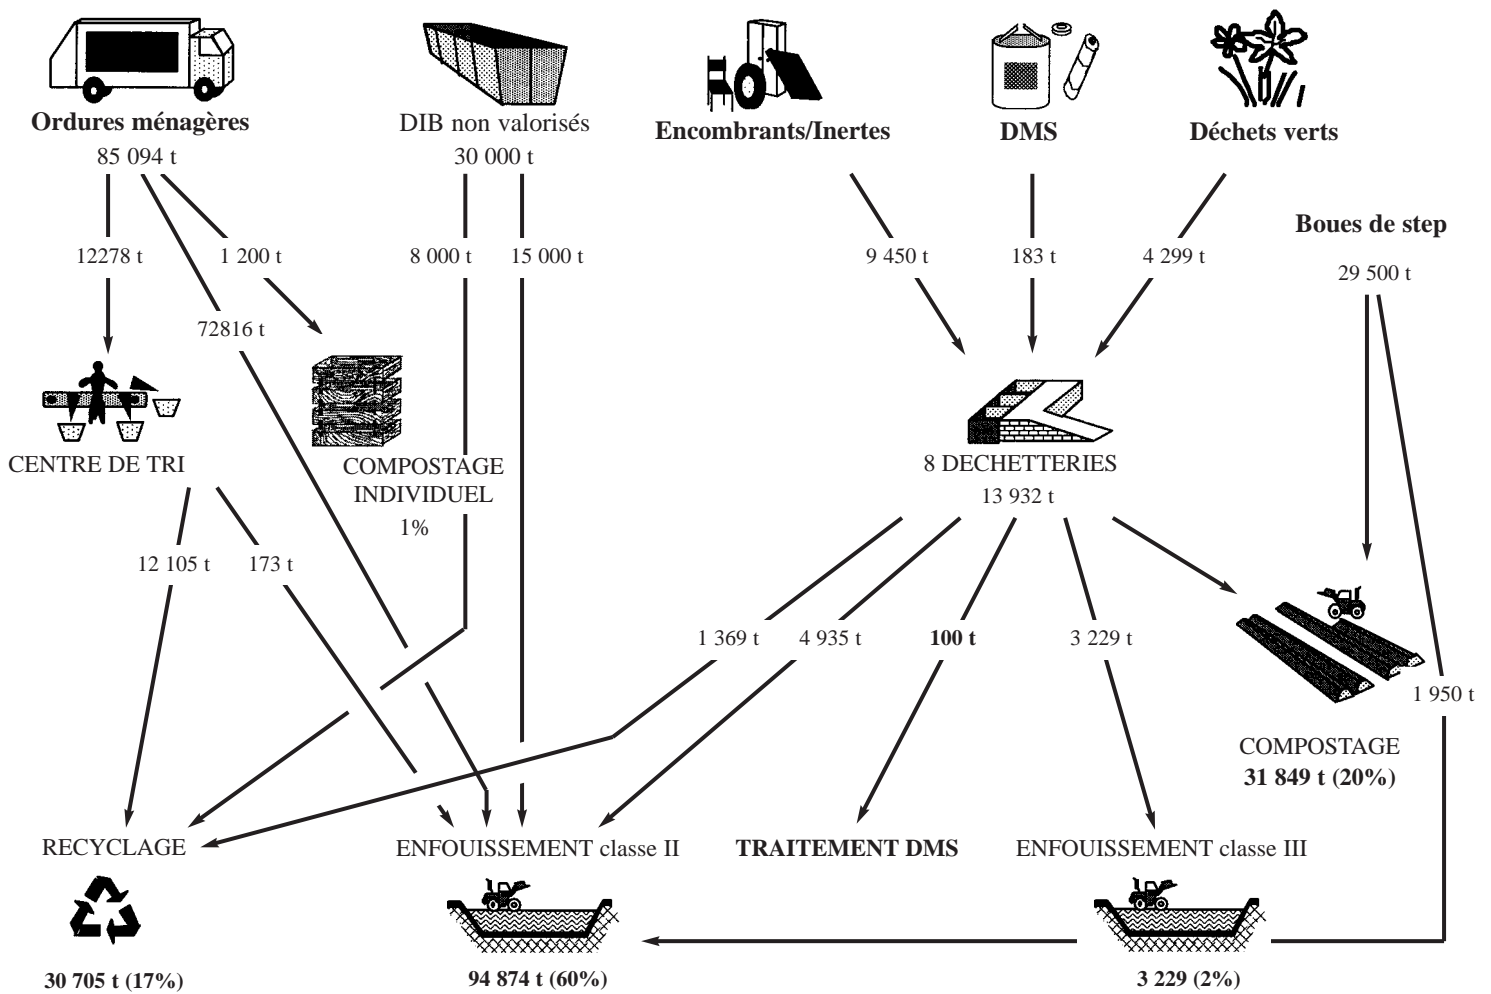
Ordures ménagères
85 094 t

DIB non valorisés
30 000 t

Encombrants/Inertes

DMS

Déchets verts

Boues de step

12278 t

1 200 t

72816 t

8 000 t

15 000 t

9 450 t

183 t

4 299 t

29 500 t

CENTRE DE TRI

COMPOSTAGE INDIVIDUEL
1%

8 DECHETTERIES
13 932 t

12 105 t

173 t

1 369 t

4 935 t

100 t

3 229 t

1 950 t

COMPOSTAGE
31 849 t (20%)

RECYCLAGE

ENFOUISSEMENT classe II

TRAITEMENT DMS

ENFOUISSEMENT classe III

30 705 t (17%)

94 874 t (60%)

3 229 (2%)